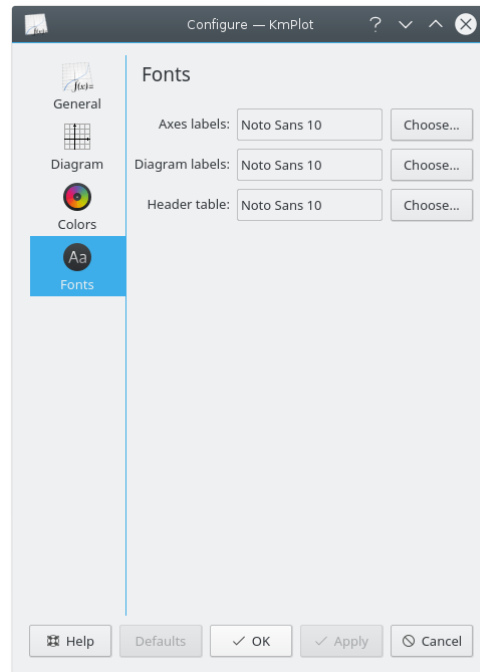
Configure — KmPlot

f(x)=
General

Diagram

Colors

Aa
Fonts

Fonts

Axes labels: Noto Sans 10 Choose...

Diagram labels: Noto Sans 10 Choose...

Header table: Noto Sans 10 Choose...

Help Defaults ✓ OK ✓ Apply Cancel